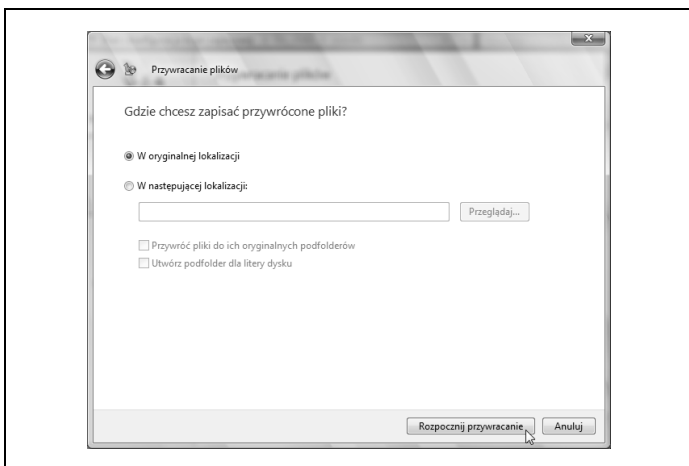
Przywracanie plików

Gdzie chcesz zapisać przywrócone pliki?

W oryginalnej lokalizacji

W następującej lokalizacji:

Przeglądaj...

Przywróć pliki do ich oryginalnych podfolderów

Utwórz podfolder dla litery dysku

Rozpocznij przywracanie

Anuluj